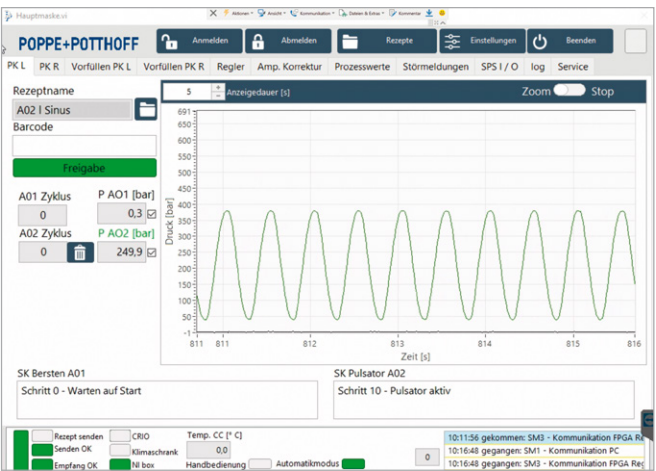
Hauptmaske.vi

Aktionen Ansicht Kommunikation Dateien & Extras Kommentar

POPPE+POTTHOFF

Anmelden

Abmelden

Rezepte

Einstellungen

Beenden

PK L | PK R | Vorfüllen PK L | Vorfüllen PK R | Regler | Amp. Korrektur | Prozesswerte | Störmeldungen | SPS I / O | log | Service

Rezeptname

A02 I Sinus

Barcode

Freigabe

A01 Zyklus

0

P AO1 [bar]

0,3

A02 Zyklus

0

P AO2 [bar]

249,9

5

Anzeigedauer [s]

Zoom

Stop

691
650
600
550
500
450
400
350
300
250
200
150
100
50
-1

Druck [bar]

811 811 812 813 814 815 816

Zeit [s]

SK Bersten A01

Schritt 0 - Warten auf Start

SK Pulsator A02

Schritt 10 - Pulsator aktiv

Rezept senden

Senden OK

Empfang OK

CRIO

Klimaschrank

NI box

Temp. CC [° C]

0,0

Handbedienung

Automatikmodus

0

10:11:56 gekommen: SM3 - Kommunikation FPGA Ri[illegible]

10:16:48 gegangen: SM1 - Kommunikation PC

10:16:48 gegangen: SM3 - Kommunikation FPGA Re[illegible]